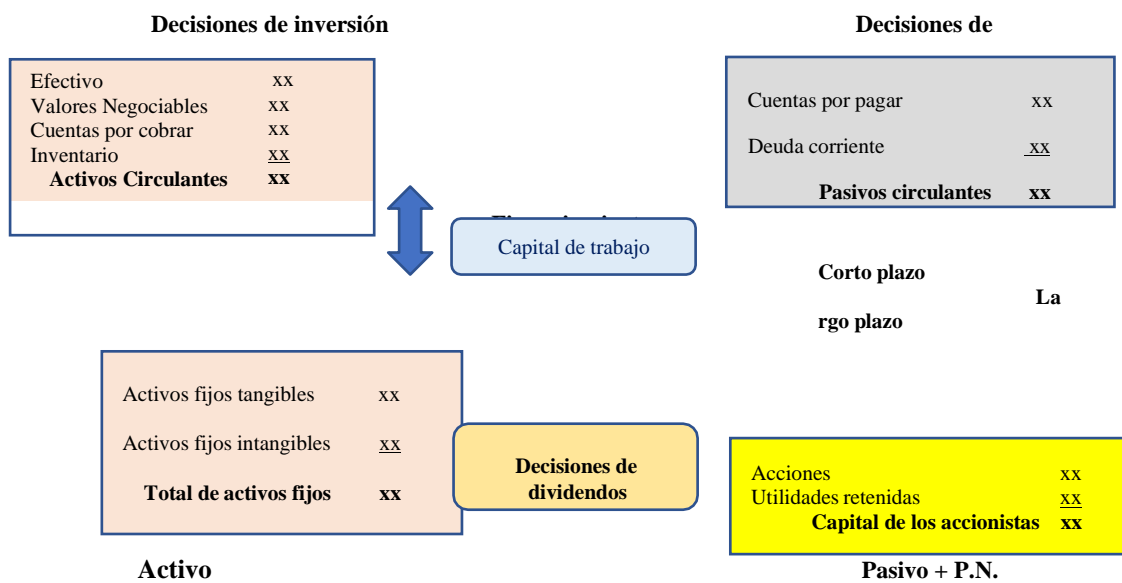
Decisiones de inversión

Efectivo xx
Valores Negociables xx
Cuentas por cobrar xx
Inventario xx
**Activos Circulantes** xx

Decisiones de

Cuentas por pagar xx

Deuda corriente xx

**Pasivos circulantes** xx

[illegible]

Capital de trabajo

Corto plazo

La

rgo plazo

Activos fijos tangibles xx

Activos fijos intangibles xx

**Total de activos fijos** xx

Decisiones de dividendos

Acciones xx
Utilidades retenidas xx
**Capital de los accionistas** xx

Activo

Pasivo + P.N.